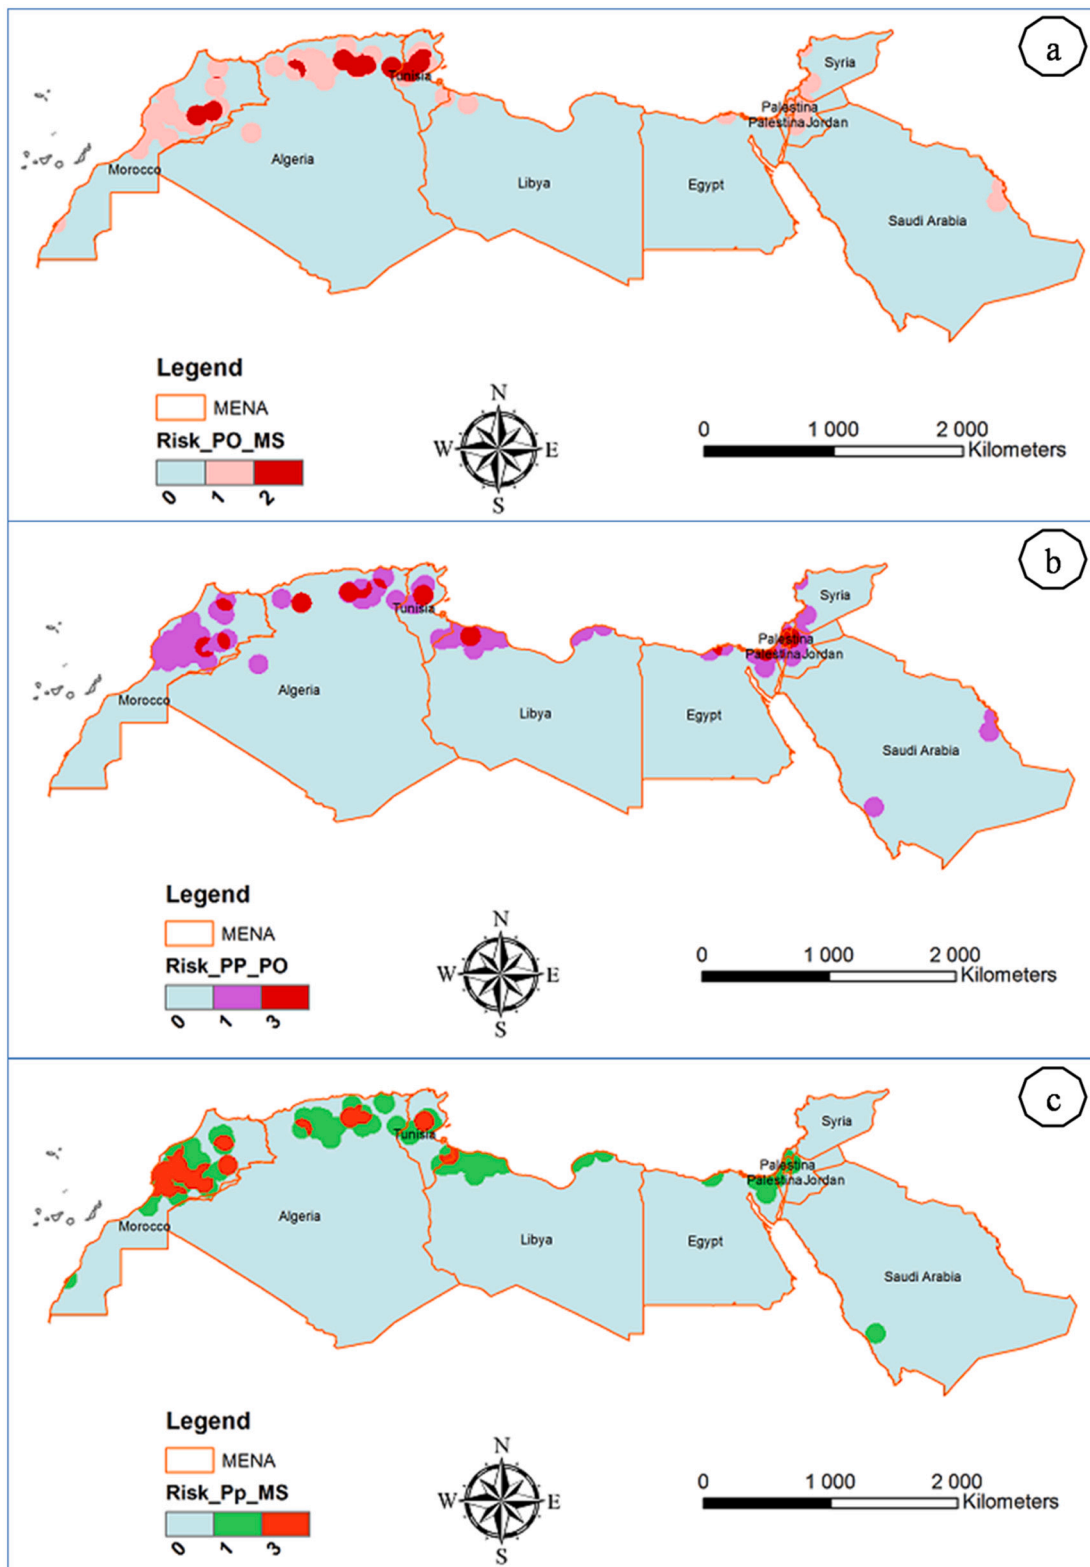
a

Syria
Palestina
Palestina Jordan
Tunisia
Morocco
Algeria
Libya
Egypt
Saudi Arabia

Legend
MENA
Risk_PO_MS
0 1 2

N
W E
S

0 1 000 2 000 Kilometers

b

Syria
Palestina
Palestina Jordan
Tunisia
Morocco
Algeria
Libya
Egypt
Saudi Arabia

Legend
MENA
Risk_PP_PO
0 1 3

N
W E
S

0 1 000 2 000 Kilometers

c

Syria
Palestina
Palestina Jordan
Tunisia
Morocco
Algeria
Libya
Egypt
Saudi Arabia

Legend
MENA
Risk_Pp_MS
0 1 3

N
W E
S

0 1 000 2 000 Kilometers